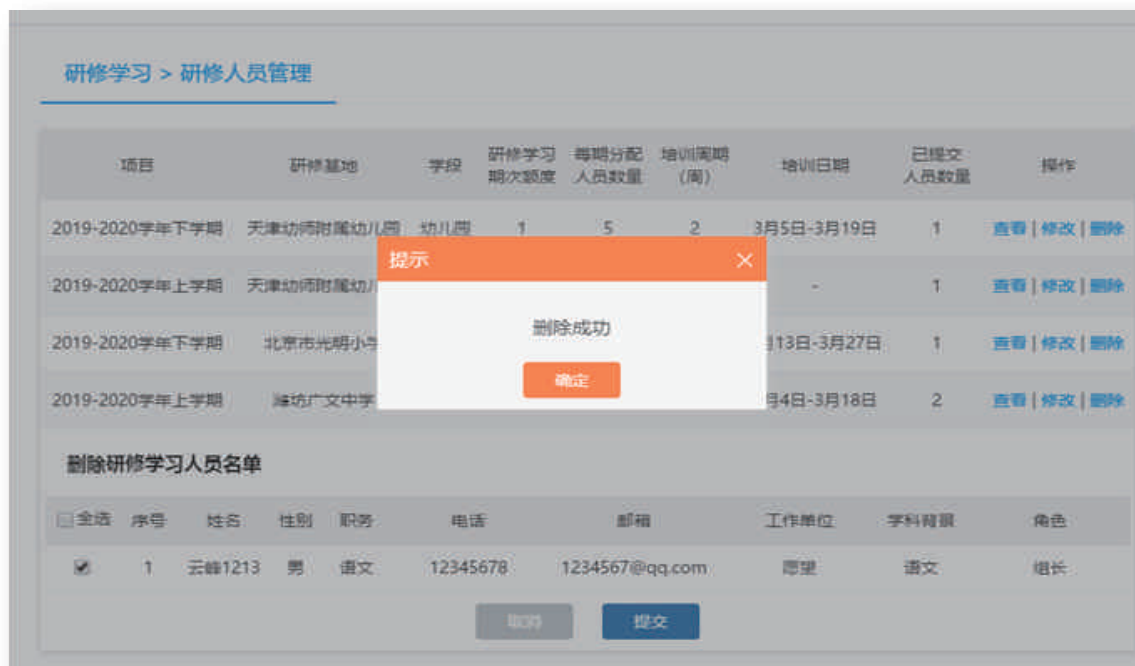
研修学习 > 研修人员管理

| 项目 | 研修基地 | 学段 | 研修学习期次额度 | 每期分配人员数量 | 培训周期(周) | 培训日期 | 已提交人员数量 | 操作 |
|---|---|---|---|---|---|---|---|---|
| 2019-2020学年下学期 | 天津幼师附属幼儿园 | 幼儿园 | 1 | 5 | 2 | 3月5日-3月19日 | 1 | 查看 \| 修改 \| 删除 |
| 2019-2020学年上学期 | 天津幼师附属幼儿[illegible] | | | | | - | 1 | 查看 \| 修改 \| 删除 |
| 2019-2020学年下学期 | 北京市光明小学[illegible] | | | | | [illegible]13日-3月27日 | 1 | 查看 \| 修改 \| 删除 |
| 2019-2020学年上学期 | 潍坊广文中学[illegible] | | | | | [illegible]4日-3月18日 | 2 | 查看 \| 修改 \| 删除 |

提示 ×

删除成功

确定

删除研修学习人员名单

| 全选 | 序号 | 姓名 | 性别 | 职务 | 电话 | 邮箱 | 工作单位 | 学科背景 | 角色 |
|---|---|---|---|---|---|---|---|---|---|
| ✔ | 1 | 云峰1213 | 男 | 语文 | 12345678 | 1234567@qq.com | 愿望 | 语文 | 组长 |

取消 提交